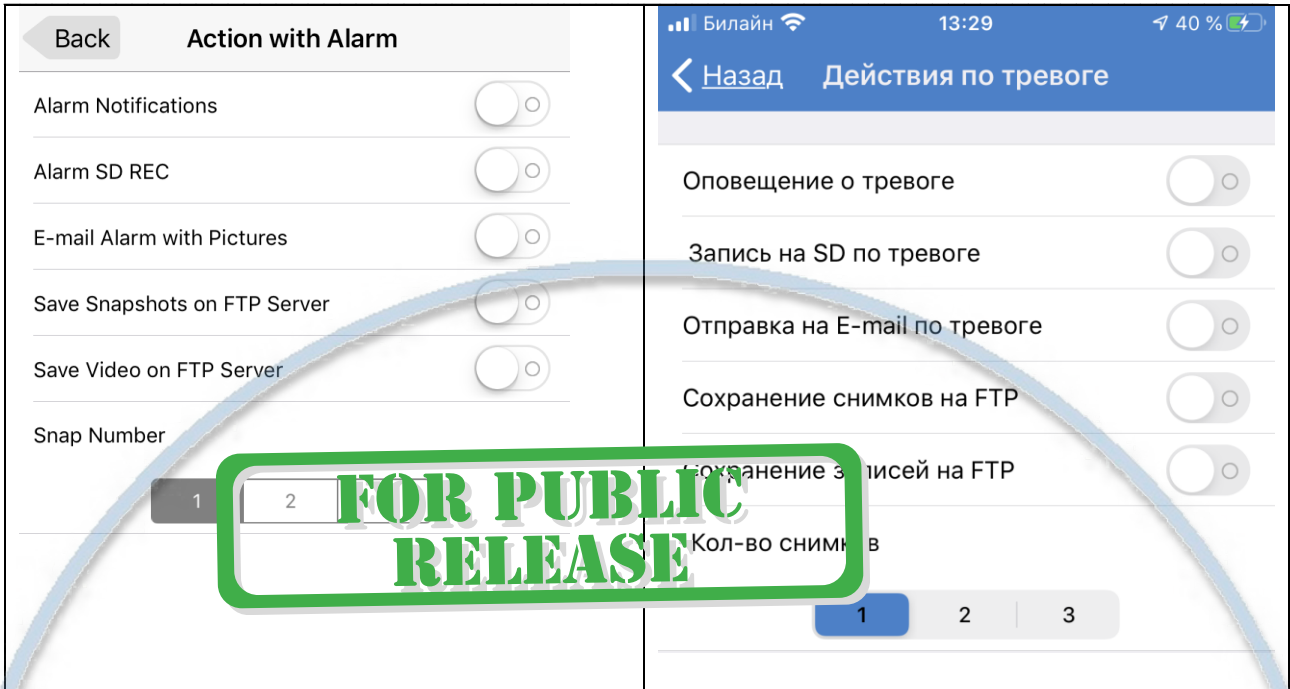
Back Action with Alarm

Alarm Notifications

Alarm SD REC

E-mail Alarm with Pictures

Save Snapshots on FTP Server

Save Video on FTP Server

Snap Number

1 2

Билайн 13:29 40 %

Назад Действия по тревоге

Оповещение о тревоге

Запись на SD по тревоге

Отправка на E-mail по тревоге

Сохранение снимков на FTP

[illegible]охранение з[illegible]исей на FTP

Кол-во сним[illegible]в

1 2 3

FOR PUBLIC RELEASE